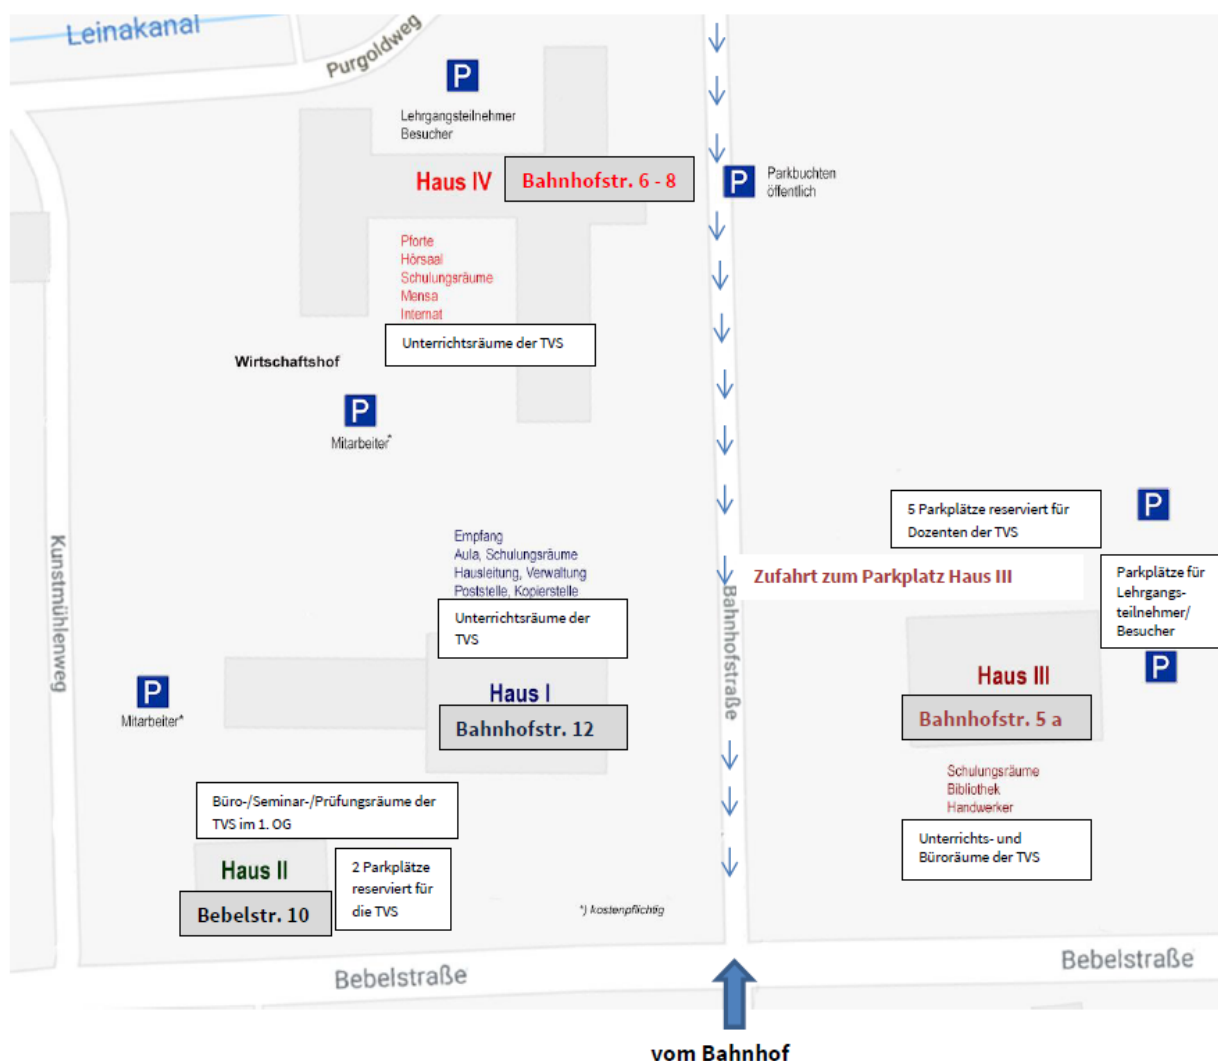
Leinakanal

Purgoldweg

P

Lehrgangsteilnehmer
Besucher

Haus IV

Bahnhofstr. 6 - 8

P

Parkbuchten
öffentlich

Pforte
Hörsaal
Schulungsräume
Mensa
Internat

Unterrichtsräume der TVS

Wirtschaftshof

P

Mitarbeiter*

5 Parkplätze reserviert für Dozenten der TVS

P

Zufahrt zum Parkplatz Haus III

Parkplätze für Lehrgangsteilnehmer/ Besucher

Empfang
Aula, Schulungsräume
Hausleitung, Verwaltung
Poststelle, Kopierstelle

Unterrichtsräume der TVS

Kunstmühlenweg

Bahnhofstraße

P

Mitarbeiter*

Haus I

Bahnhofstr. 12

Haus III

P

Bahnhofstr. 5 a

Schulungsräume
Bibliothek
Handwerker

Büro-/Seminar-/Prüfungsräume der TVS im 1. OG

Unterrichts- und Büroräume der TVS

Haus II

Bebelstr. 10

2 Parkplätze reserviert für die TVS

*) kostenpflichtig

Bebelstraße

Bebelstraße

vom Bahnhof